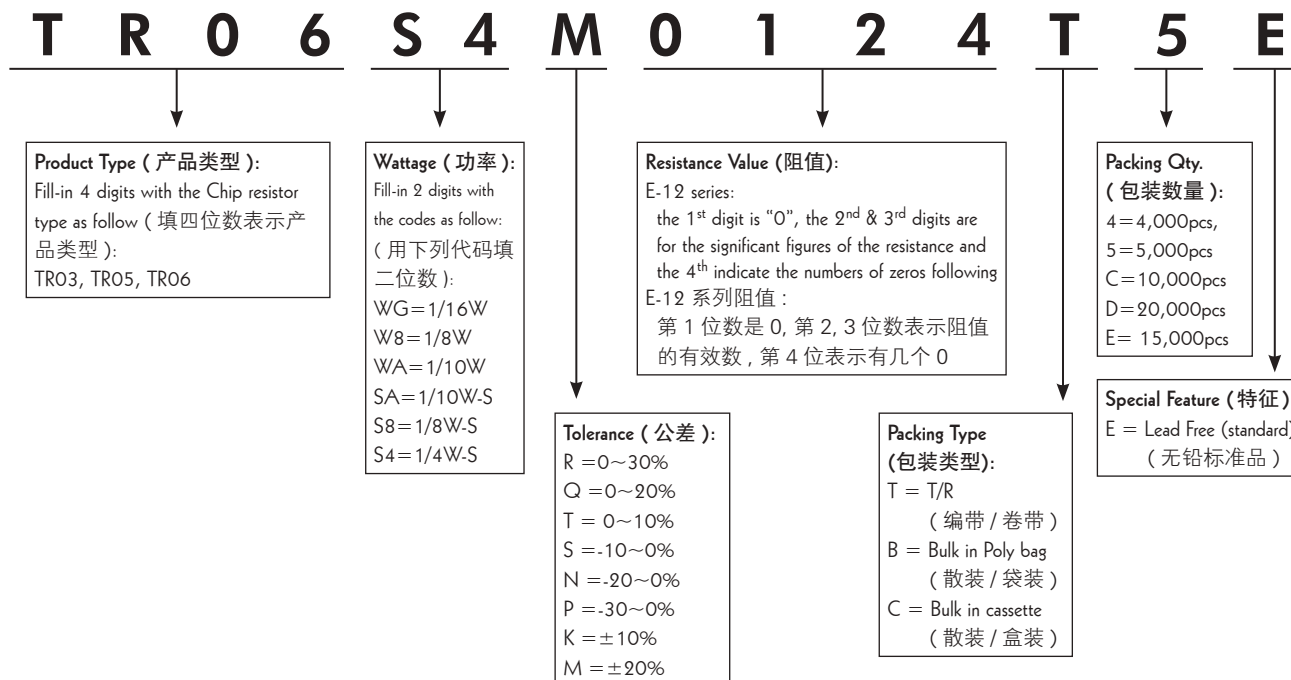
T R 0 6 S 4 M 0 1 2 4 T 5 E

**Product Type ( 产品类型 ):**
Fill-in 4 digits with the Chip resistor type as follow ( 填四位数表示产品类型 ):
TR03, TR05, TR06

**Wattage ( 功率 ):**
Fill-in 2 digits with the codes as follow:
( 用下列代码填二位数 ):
WG=1/16W
W8=1/8W
WA=1/10W
SA=1/10W-S
S8=1/8W-S
S4=1/4W-S

**Tolerance ( 公差 ):**
R =0~30%
Q =0~20%
T = 0~10%
S =-10~0%
N =-20~0%
P =-30~0%
K =±10%
M =±20%

**Resistance Value (阻值):**
E-12 series:
the 1$^{st}$ digit is "0", the 2$^{nd}$ & 3$^{rd}$ digits are for the significant figures of the resistance and the 4$^{th}$ indicate the numbers of zeros following
E-12 系列阻值 :
第 1 位数是 0, 第 2, 3 位数表示阻值的有效数 , 第 4 位表示有几个 0

**Packing Type (包装类型):**
T = T/R
( 编带 / 卷带 )
B = Bulk in Poly bag
( 散装 / 袋装 )
C = Bulk in cassette
( 散装 / 盒装 )

**Packing Qty. ( 包装数量 ):**
4=4,000pcs,
5=5,000pcs
C=10,000pcs
D=20,000pcs
E= 15,000pcs

**Special Feature ( 特征 )**
E = Lead Free (standard)
( 无铅标准品 )